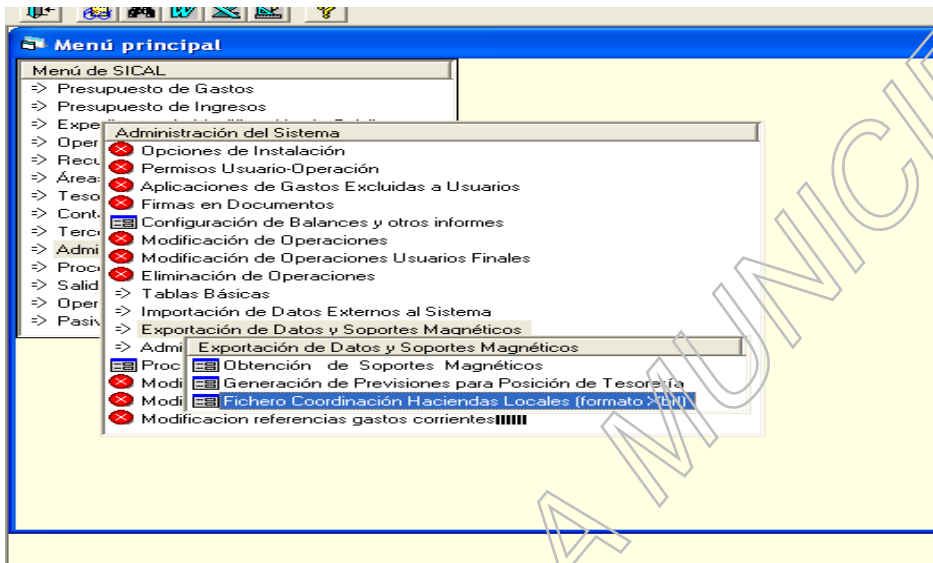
Menú principal

Menú de SICAL
=> Presupuesto de Gastos
=> Presupuesto de Ingresos
=> Expe
=> Oper
=> Recu
=> Área
=> Teso
=> Cont
=> Terc
=> Admi
=> Proc
=> Salid
=> Oper
=> Pasiv

Administración del Sistema
Opciones de Instalación
Permisos Usuario-Operación
Aplicaciones de Gastos Excluidas a Usuarios
Firmas en Documentos
Configuración de Balances y otros informes
Modificación de Operaciones
Modificación de Operaciones Usuarios Finales
Eliminación de Operaciones
=> Tablas Básicas
=> Importación de Datos Externos al Sistema
=> Exportación de Datos y Soportes Magnéticos
=> Admi
Proc
Modi
Modi
Modificacion referencias gastos corrientes

Exportación de Datos y Soportes Magnéticos
Obtención de Soportes Magnéticos
Generación de Previsiones para Posición de Tesorería
Fichero Coordinación Haciendas Locales (formato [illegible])

A MUNICI